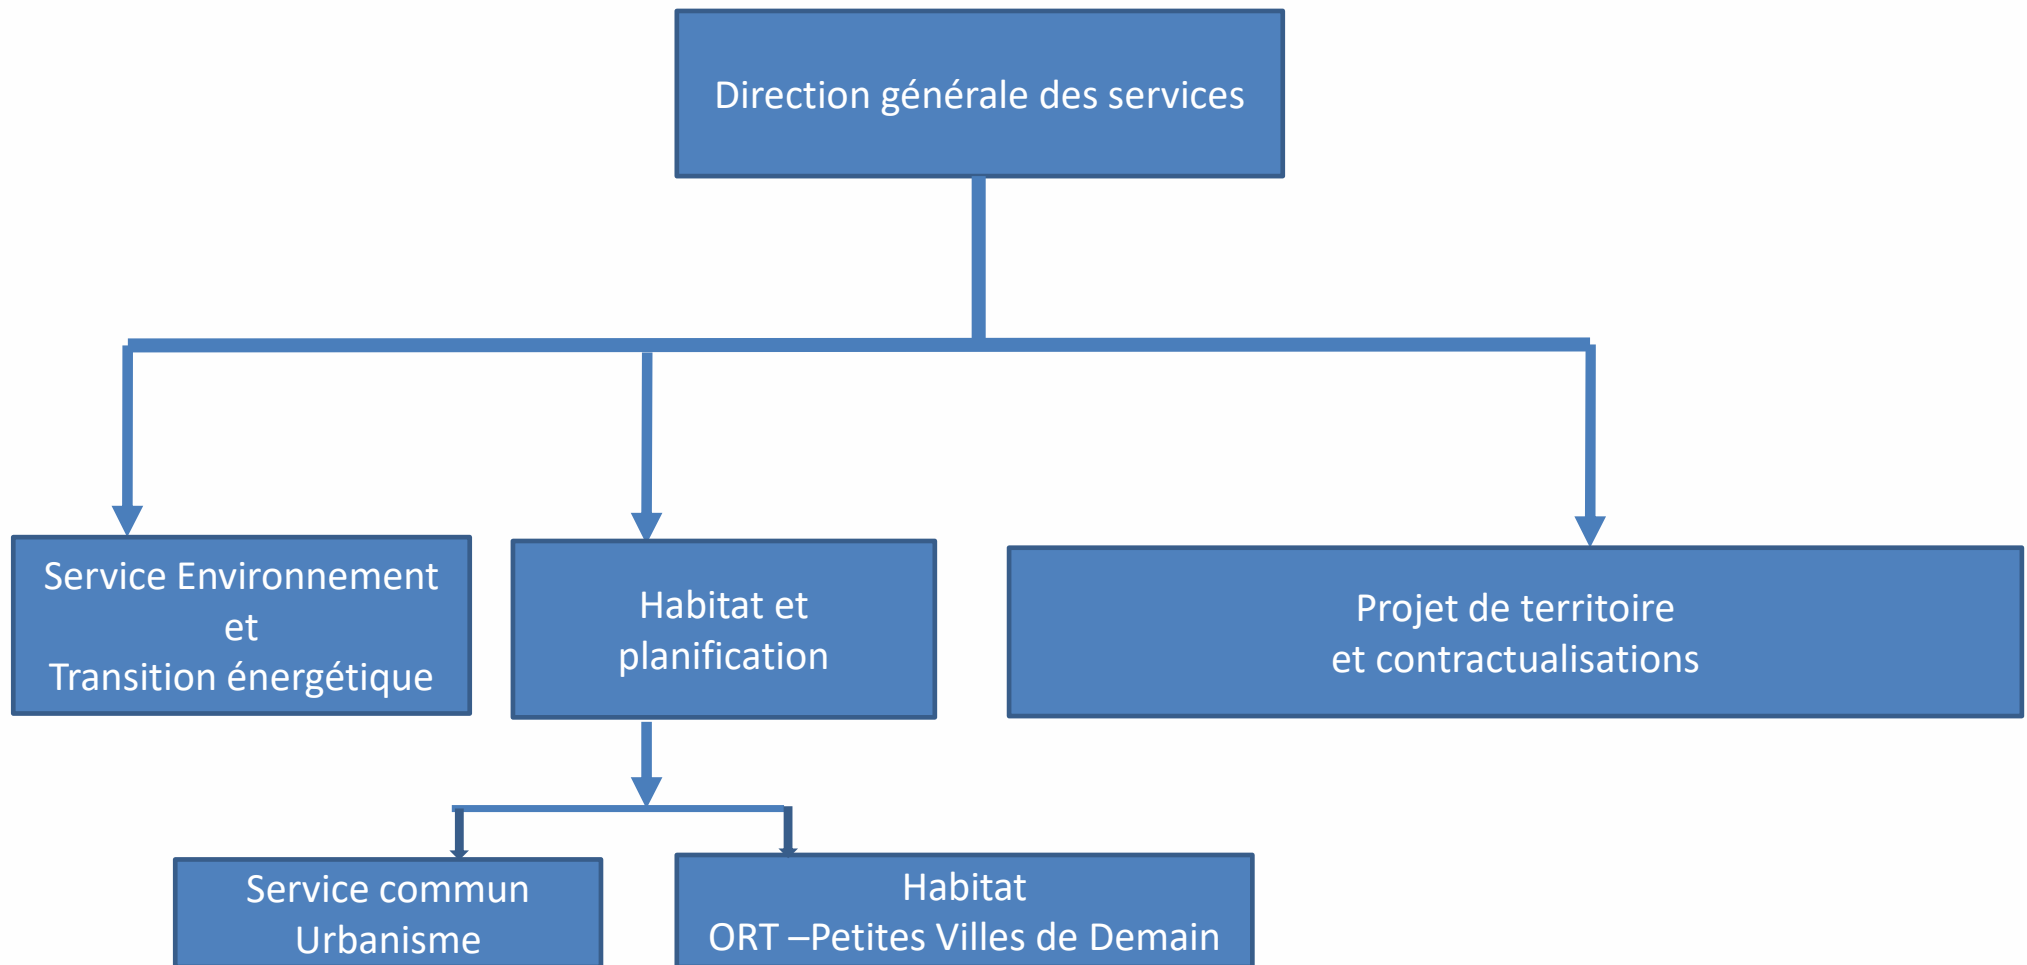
Direction générale des services

Service Environnement
et
Transition énergétique

Habitat et
planification

Projet de territoire
et contractualisations

Service commun
Urbanisme

Habitat
ORT –Petites Villes de Demain